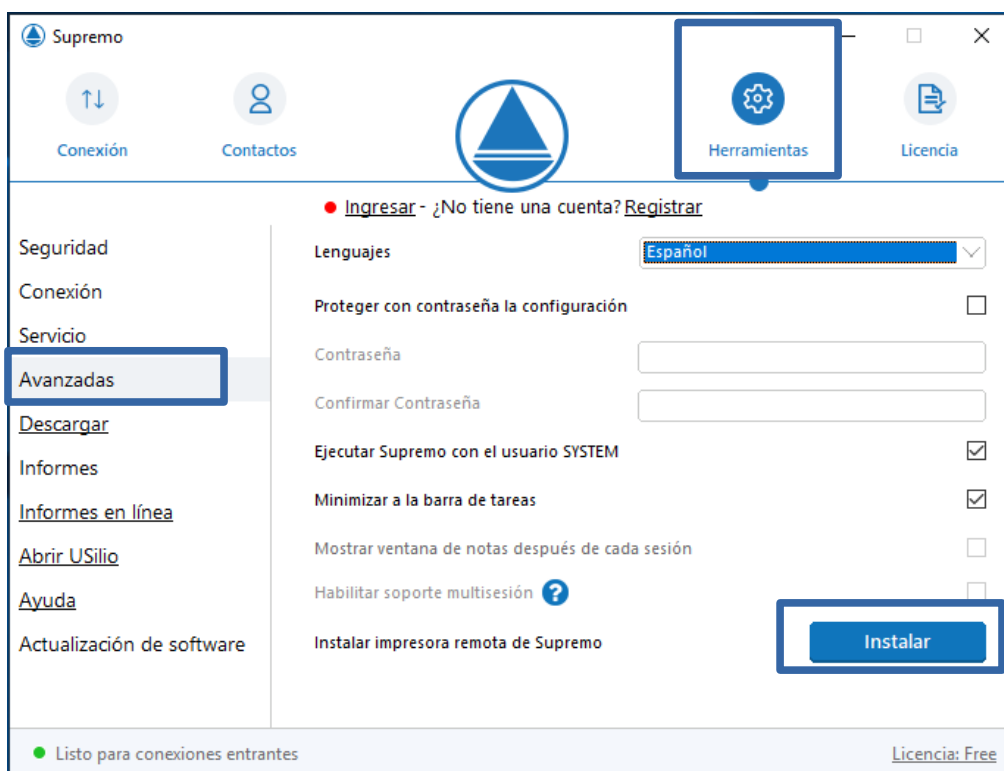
Supremo

Conexión

Contactos

Herramientas

Licencia

Ingresar - ¿No tiene una cuenta? Registrar

Seguridad
Conexión
Servicio
Avanzadas
Descargar
Informes
Informes en línea
Abrir USilio
Ayuda
Actualización de software

Lenguajes
Español

Proteger con contraseña la configuración

Contraseña

Confirmar Contraseña

Ejecutar Supremo con el usuario SYSTEM

Minimizar a la barra de tareas

Mostrar ventana de notas después de cada sesión

Habilitar soporte multisesión ?

Instalar impresora remota de Supremo

Instalar

Listo para conexiones entrantes

Licencia: Free